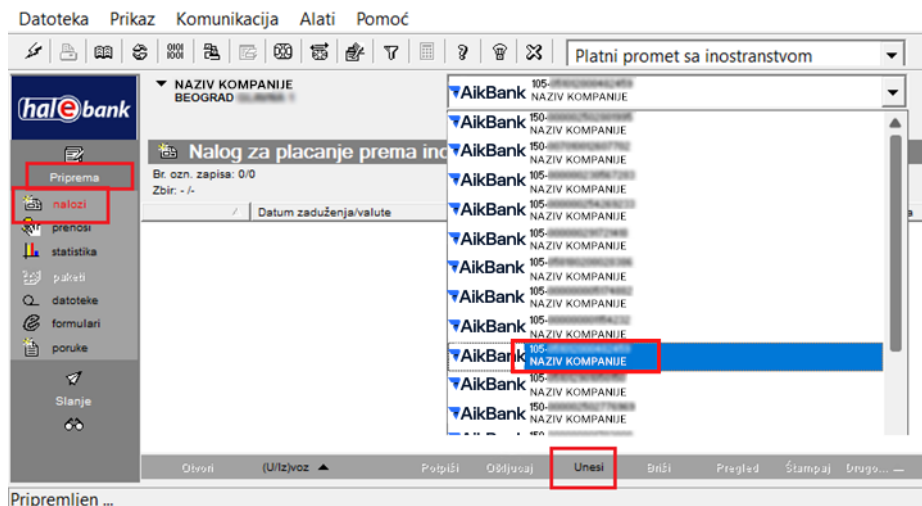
Datoteka Prikaz Komunikacija Alati Pomoć

Platni promet sa inostranstvom

halcom bank

▼ NAZIV KOMPANIJE
BEOGRAD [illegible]

Nalog za placanje prema ino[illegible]

Br. ozn. zapisa: 0/0
Zbir: - /-

Datum zaduženja/valute

Priprema
nalozi
prenosi
statistika
paketi
datoteke
formulari
poruke
Slanje

AikBank 105-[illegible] NAZIV KOMPANIJE
AikBank 150-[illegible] NAZIV KOMPANIJE
AikBank 150-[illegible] NAZIV KOMPANIJE
AikBank 105-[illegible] NAZIV KOMPANIJE
AikBank 105-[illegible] NAZIV KOMPANIJE
AikBank 105-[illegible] NAZIV KOMPANIJE
AikBank 105-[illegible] NAZIV KOMPANIJE
AikBank 105-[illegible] NAZIV KOMPANIJE
AikBank 105-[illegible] NAZIV KOMPANIJE
AikBank 105-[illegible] NAZIV KOMPANIJE
AikBank 105-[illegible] NAZIV KOMPANIJE
AikBank 105-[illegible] NAZIV KOMPANIJE
AikBank 150-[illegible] NAZIV KOMPANIJE
AikBank 150-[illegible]

Otvori (U/Iz)voz ▲ Potpiši Odčjusaj Unesi Briši Pregled Štampaj Drugo...

Pripremljen ...